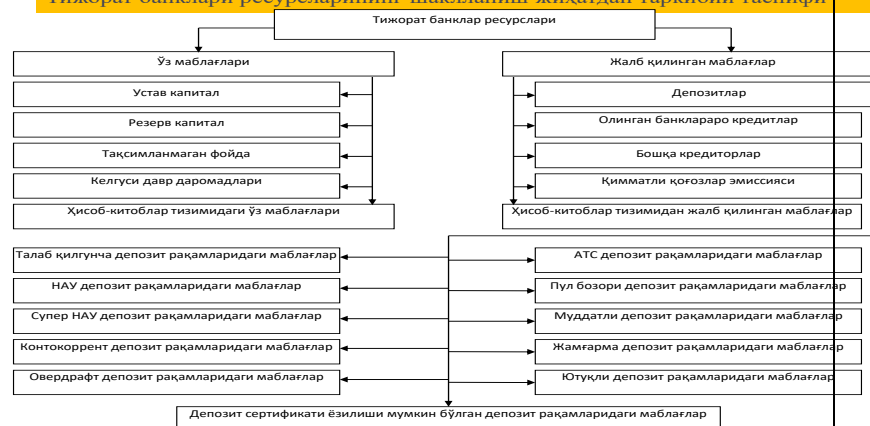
Тижорат банклари ресурсларининг шаклланиш жиҳатдан таркибий таснифи

Тижорат банклар ресурслари

Ўз маблағлари

Жалб қилинган маблағлар

Устав капитал

Резерв капитал

Тақсимланмаган фойда

Келгуси давр даромадлари

Ҳисоб-китоблар тизимидаги ўз маблағлари

Депозитлар

Олинган банклараро кредитлар

Бошқа кредиторлар

Қимматли қоғозлар эмиссияси

Ҳисоб-китоблар тизимидан жалб қилинган маблағлар

Талаб қилгунча депозит рақамларидаги маблағлар

НАУ депозит рақамларидаги маблағлар

Супер НАУ депозит рақамларидаги маблағлар

Контокоррент депозит рақамларидаги маблағлар

Овердрафт депозит рақамларидаги маблағлар

АТС депозит рақамларидаги маблағлар

Пул бозори депозит рақамларидаги маблағлар

Муддатли депозит рақамларидаги маблағлар

Жамғарма депозит рақамларидаги маблағлар

Ютуқли депозит рақамларидаги маблағлар

Депозит сертификати ёзилиши мумкин бўлган депозит рақамларидаги маблағлар